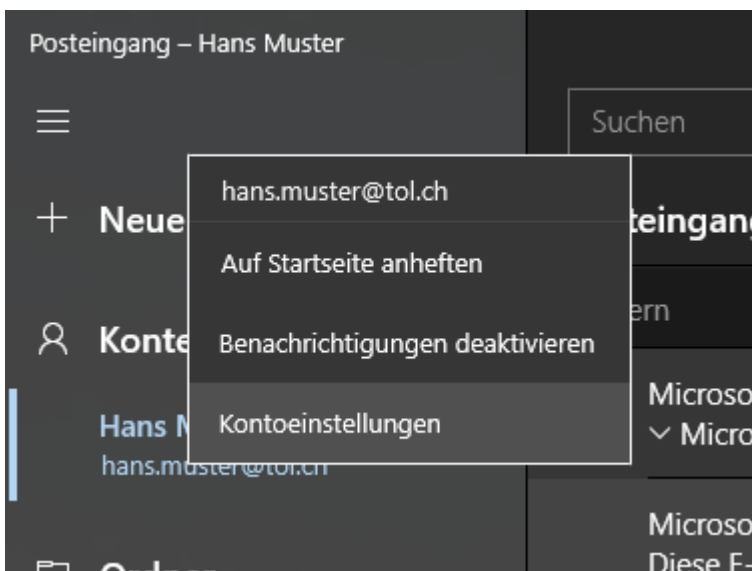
Posteingang – Hans Muster

Suchen

hans.muster@tol.ch

Neue

teingang

Auf Startseite anheften

ern

Konte

Benachrichtigungen deaktivieren

Microso

Hans M

Kontoeinstellungen

Micro

hans.muster@tol.ch

Microso

Diese E-

Ordner